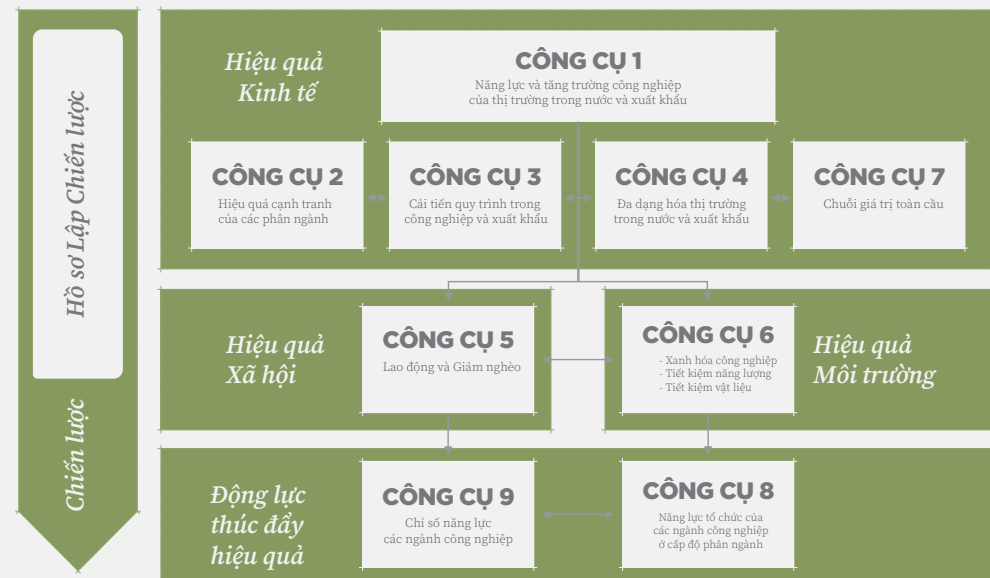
Hồ sơ Lập Chiến lược

Chiến lược

Hiệu quả Kinh tế

CÔNG CỤ 1
Năng lực và tăng trưởng công nghiệp của thị trường trong nước và xuất khẩu

CÔNG CỤ 2
Hiệu quả cạnh tranh của các phân ngành

CÔNG CỤ 3
Cải tiến quy trình trong công nghiệp và xuất khẩu

CÔNG CỤ 4
Đa dạng hóa thị trường trong nước và xuất khẩu

CÔNG CỤ 7
Chuỗi giá trị toàn cầu

Hiệu quả Xã hội

CÔNG CỤ 5
Lao động và Giảm nghèo

CÔNG CỤ 6
- Xanh hóa công nghiệp
- Tiết kiệm năng lượng
- Tiết kiệm vật liệu

Hiệu quả Môi trường

Động lực thúc đẩy hiệu quả

CÔNG CỤ 9
Chỉ số năng lực các ngành công nghiệp

CÔNG CỤ 8
Năng lực tổ chức của các ngành công nghiệp ở cấp độ phân ngành